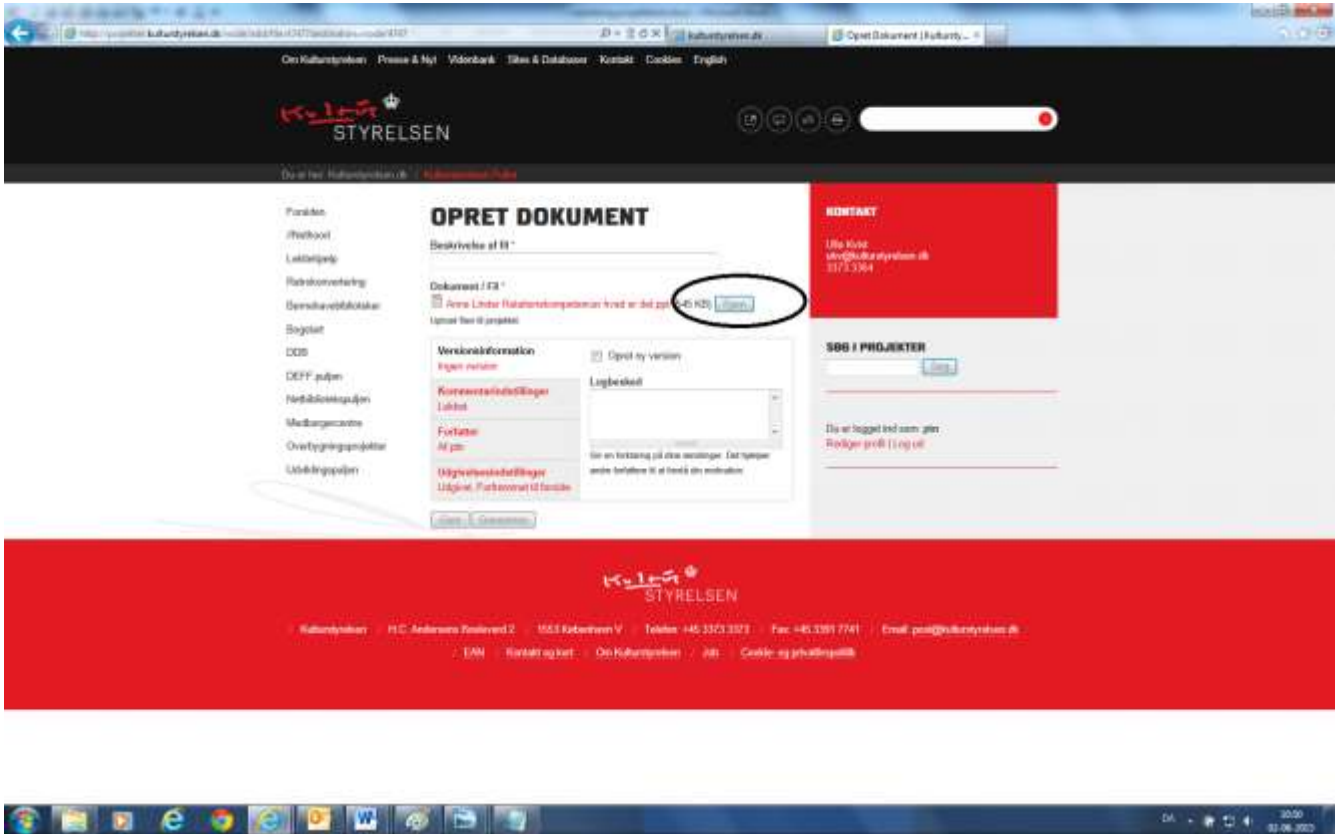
http://projekter.kulturstyrelsen.dk/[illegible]

Opret Dokument | Kulturs... ×

Om Kulturstyrelsen Presse & Nyt Videnbank Sites & Databaser Kontakt Cookies English

Kultur STYRELSEN

Du er her: Kulturstyrelsen.dk / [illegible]

Forsiden
Pilotfond
Lektørpulje
Retrokonvertering
Børnebibliotekerne
Bogstart
DDB
DEFF puljen
Netbibliotekspuljen
Medborgercentre
Overbygningsprojekter
Udviklingspuljen

OPRET DOKUMENT

Beskrivelse af fil *

Dokument / Fil *
Anne Linder Rabatterskompetencen hvad er det.pptx (45 KB) Fjern
Upload filer til projektet

Versionsinformation
Ingen version

Opret ny version

Kommentarindstillinger
Lukket

Logbesked

Forfatter
Af pbn

Giv en forklaring på dine ændringer. Det hjælper andre forfattere til at forstå din motivation.

Udgivelsesindstillinger
Udgivet, Forfremmet til forside

Gem Forhåndsvis

KONTAKT

Ulla Kvist
ukv@kulturstyrelsen.dk
3373 3364

SØG I PROJEKTER

Søg

Du er logget ind som: pbn
Rediger profil | Log ud

Kultur STYRELSEN

Kulturstyrelsen H.C. Andersens Boulevard 2 1553 København V Telefon +45 3373 3373 Fax +45 3391 7741 Email: post@kulturstyrelsen.dk

EAN Kontakt og kort Om Kulturstyrelsen Job Cookie- og privatlivspolitik

DA 10:00 02-06-2013